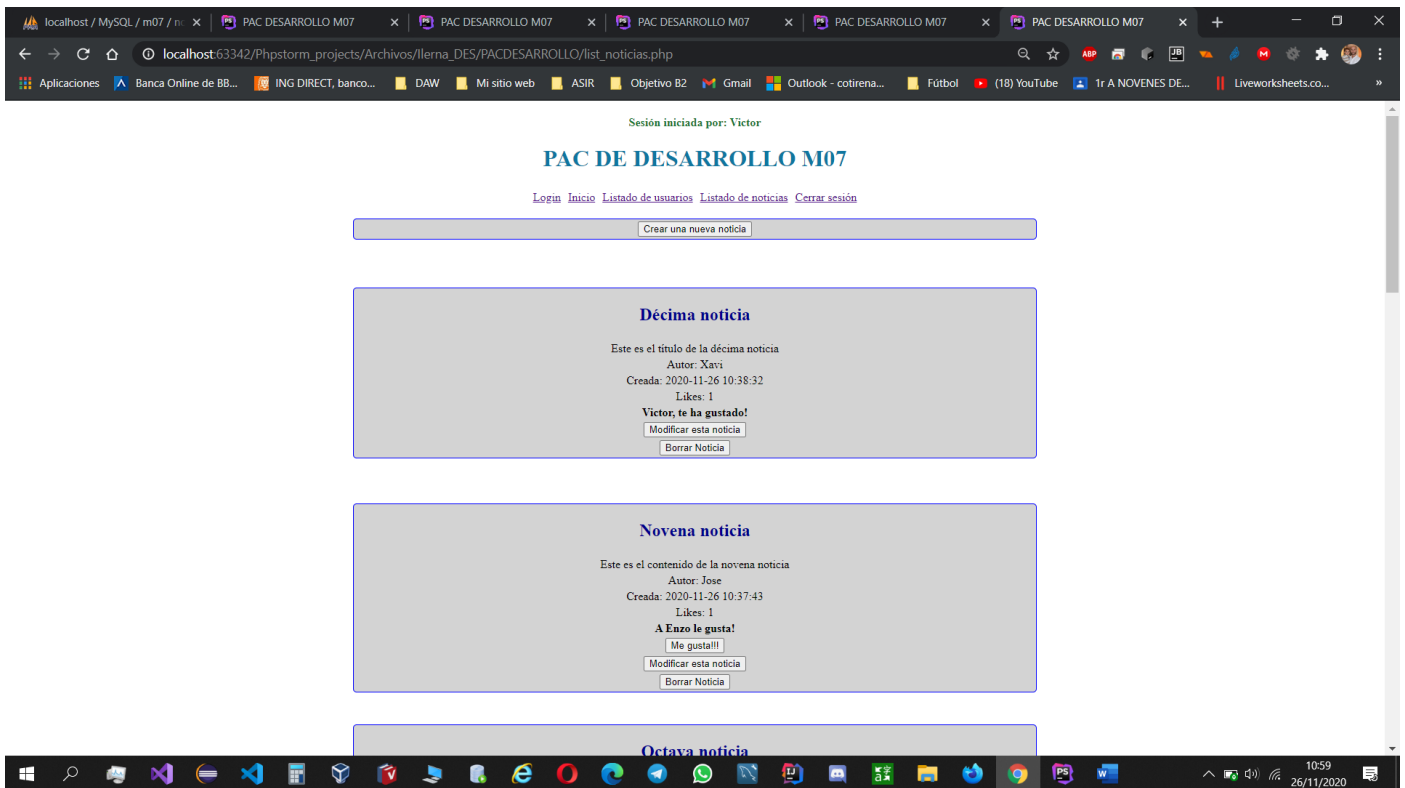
localhost / MySQL / m07 / nc × PAC DESARROLLO M07 × PAC DESARROLLO M07 × PAC DESARROLLO M07 × PAC DESARROLLO M07 × PAC DESARROLLO M07 × +

localhost:63342/Phpstorm_projects/Archivos/Ilerna_DES/PACDESARROLLO/list_noticias.php

Aplicaciones Banca Online de BB... ING DIRECT, banco... DAW Mi sitio web ASIR Objetivo B2 Gmail Outlook - cotirena... Fútbol (18) YouTube 1r A NOVENES DE... Liveworksheets.co... »

Sesión iniciada por: Victor

PAC DE DESARROLLO M07

Login Inicio Listado de usuarios Listado de noticias Cerrar sesión

Crear una nueva noticia

Décima noticia

Este es el título de la décima noticia
Autor: Xavi
Creada: 2020-11-26 10:38:32
Likes: 1
Victor, te ha gustado!
Modificar esta noticia
Borrar Noticia

Novena noticia

Este es el contenido de la novena noticia
Autor: Jose
Creada: 2020-11-26 10:37:43
Likes: 1
A Enzo le gusta!
Me gusta!!!
Modificar esta noticia
Borrar Noticia

Octava noticia

10:59
26/11/2020